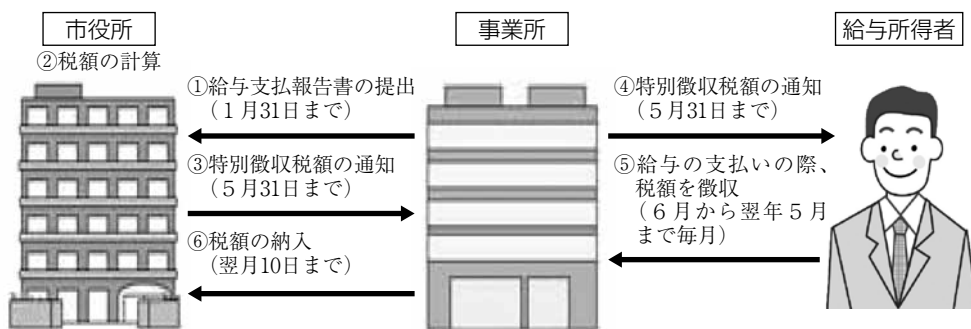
市役所

②税額の計算

事業所

給与所得者

①給与支払報告書の提出
（1月31日まで）

③特別徴収税額の通知
（5月31日まで）

⑥税額の納入
（翌月10日まで）

④特別徴収税額の通知
（5月31日まで）

⑤給与の支払いの際、税額を徴収
（6月から翌年5月まで毎月）